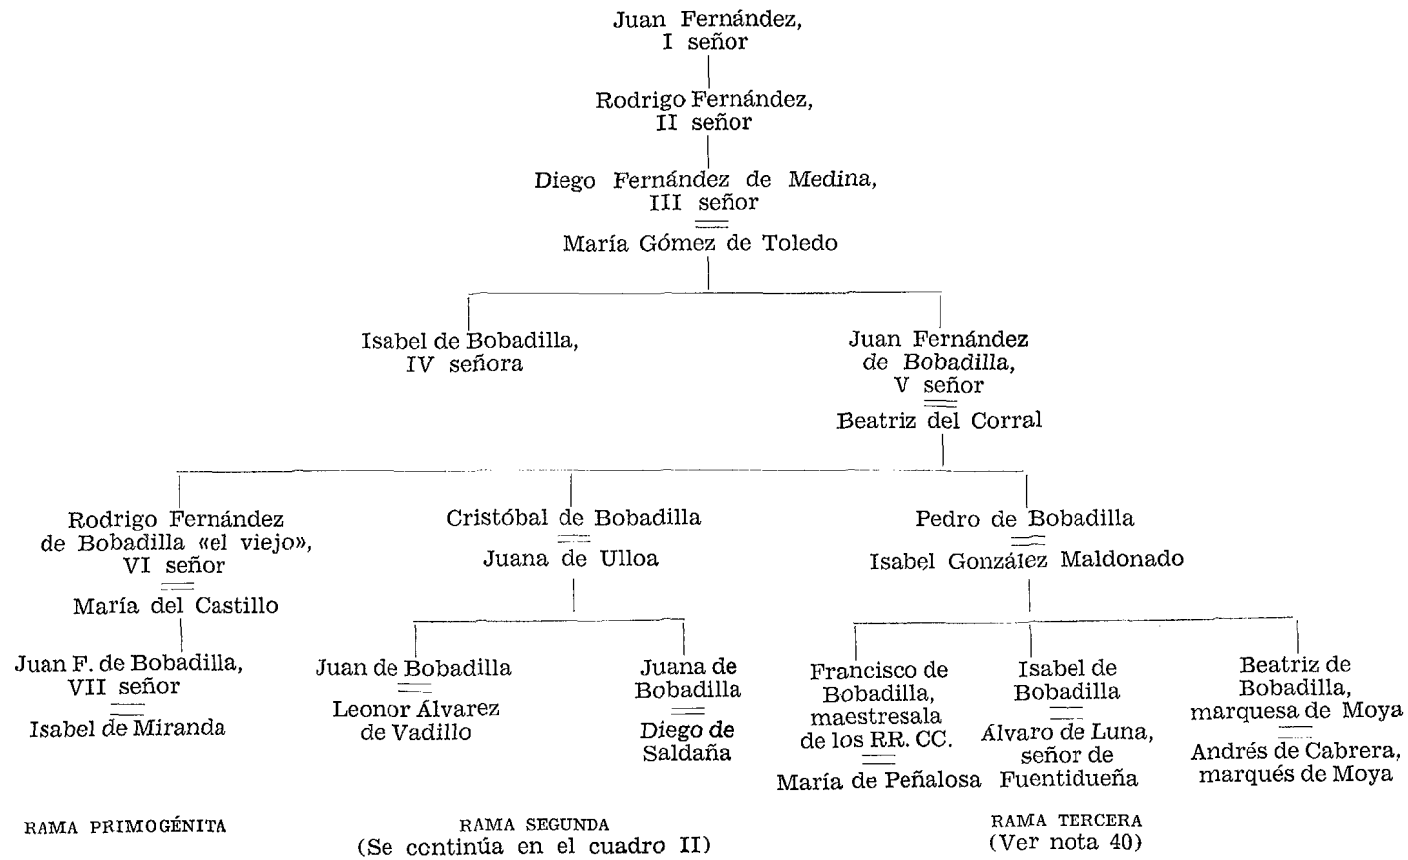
Juan Fernández,
I señor

Rodrigo Fernández,
II señor

Diego Fernández de Medina,
III señor
María Gómez de Toledo

Isabel de Bobadilla,
IV señora

Juan Fernández
de *Bobadilla*,
V señor
Beatriz del Corral

Rodrigo Fernández
de Bobadilla «el viejo»,
VI señor
María del Castillo

Juan F. de Bobadilla,
VII señor
Isabel de Miranda

Cristóbal de Bobadilla
Juana de Ulloa

Juan de Bobadilla
Leonor Álvarez
de Vadillo

Juana de
Bobadilla
Diego de
Saldaña

Pedro de Bobadilla
Isabel González Maldonado

Francisco de
Bobadilla,
maestresala
de los RR. CC.
María de Peñalosa

Isabel de
Bobadilla
Álvaro de Luna,
señor de
Fuentidueña

Beatriz de
Bobadilla,
marquesa de Moya
Andrés de Cabrera,
marqués de Moya

RAMA PRIMOGÉNITA

RAMA SEGUNDA
(Se continúa en el cuadro II)

RAMA TERCERA
(Ver nota 40)